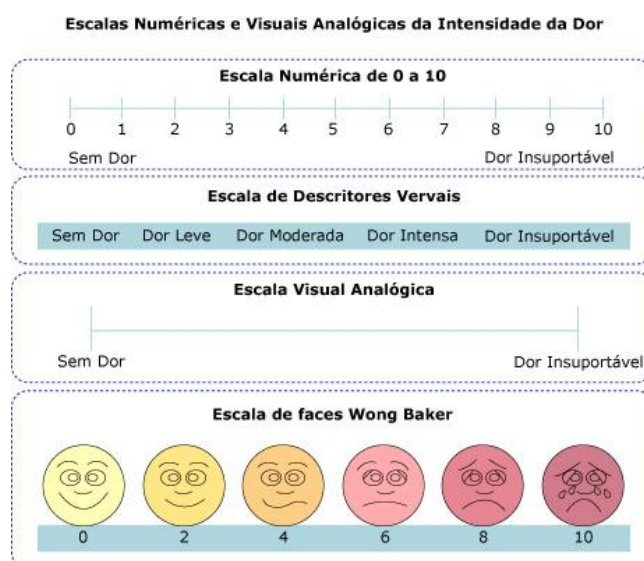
Escalas Numéricas e Visuais Analógicas da Intensidade da Dor

Escala Numérica de 0 a 10

0 1 2 3 4 5 6 7 8 9 10

Sem Dor Dor Insuportável

Escala de Descritores Vervais

Sem Dor Dor Leve Dor Moderada Dor Intensa Dor Insuportável

Escala Visual Analógica

Sem Dor Dor Insuportável

Escala de faces Wong Baker

0 2 4 6 8 10